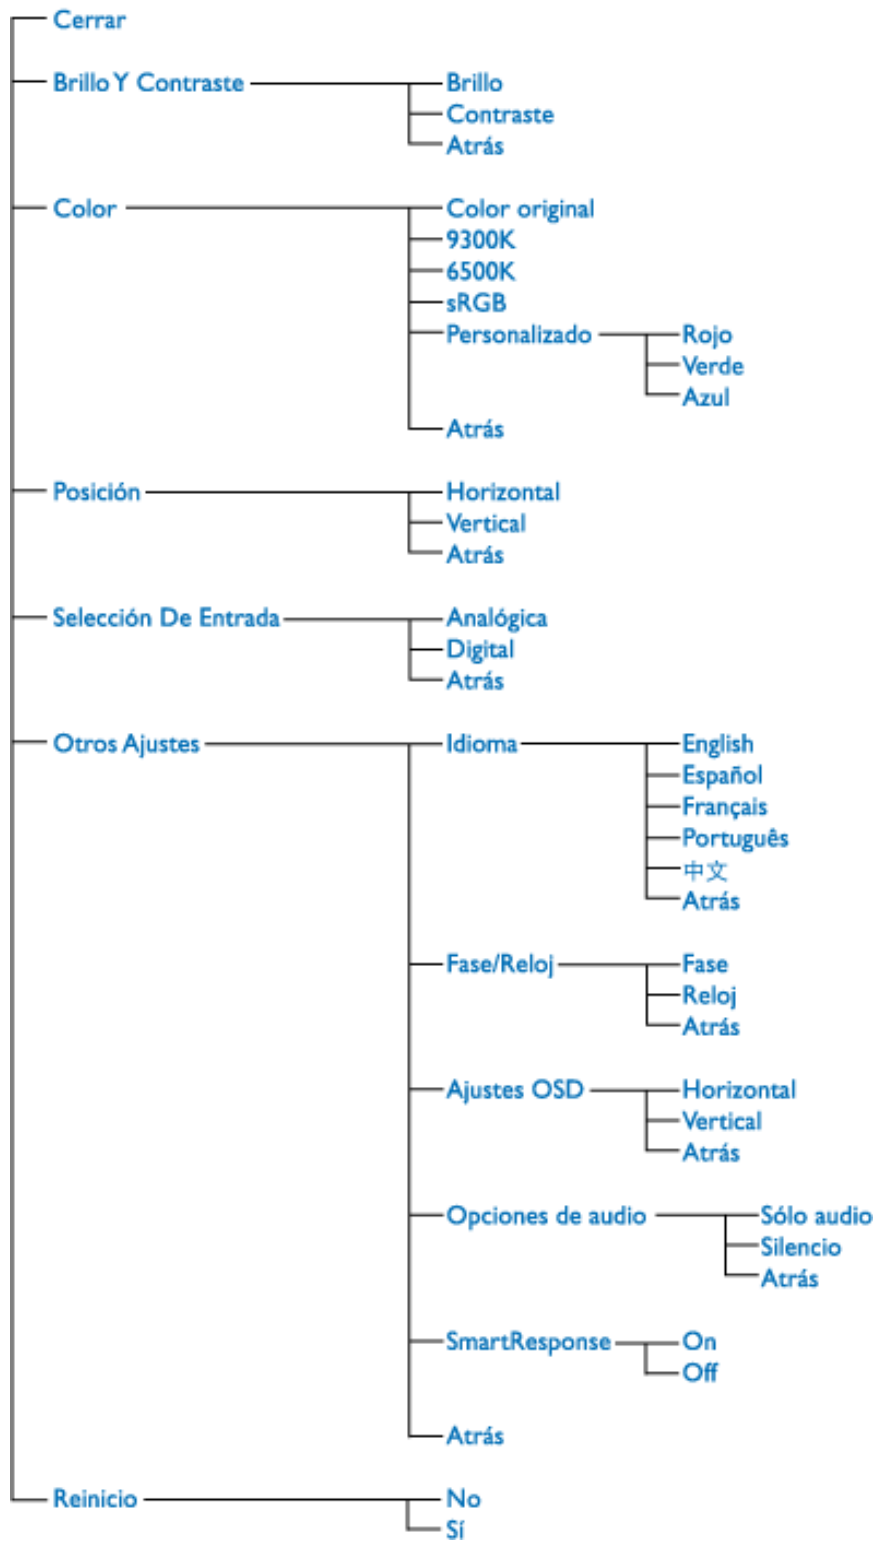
Cerrar

Brillo Y Contraste
Brillo
Contraste
Atrás

Color
Color original
9300K
6500K
sRGB
Personalizado
Rojo
Verde
Azul
Atrás

Posición
Horizontal
Vertical
Atrás

Selección De Entrada
Analógica
Digital
Atrás

Otros Ajustes
Idioma
English
Español
Français
Português
中文
Atrás

Fase/Reloj
Fase
Reloj
Atrás

Ajustes OSD
Horizontal
Vertical
Atrás

Opciones de audio
Sólo audio
Silencio
Atrás

SmartResponse
On
Off

Atrás

Reinicio
No
Sí